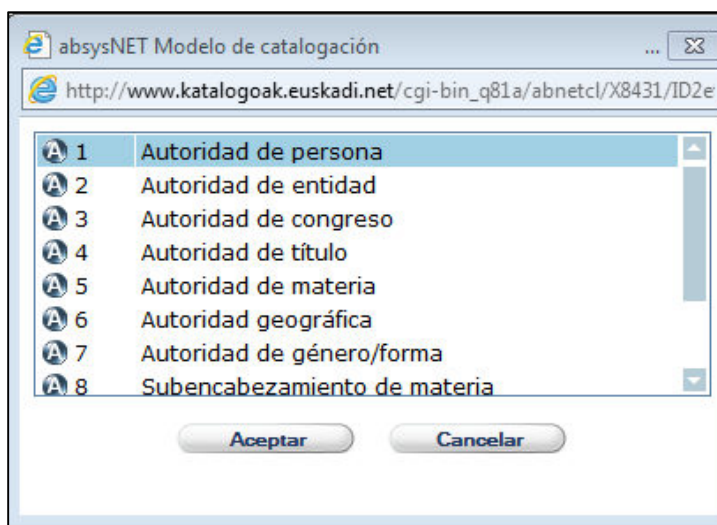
absysNET Modelo de catalogación

http://www.katalogoak.euskadi.net/cgi-bin_q81a/abnetcl/X8431/ID2e

A 1 Autoridad de persona
A 2 Autoridad de entidad
A 3 Autoridad de congreso
A 4 Autoridad de título
A 5 Autoridad de materia
A 6 Autoridad geográfica
A 7 Autoridad de género/forma
A 8 Subencabezamiento de materia

Aceptar
Cancelar